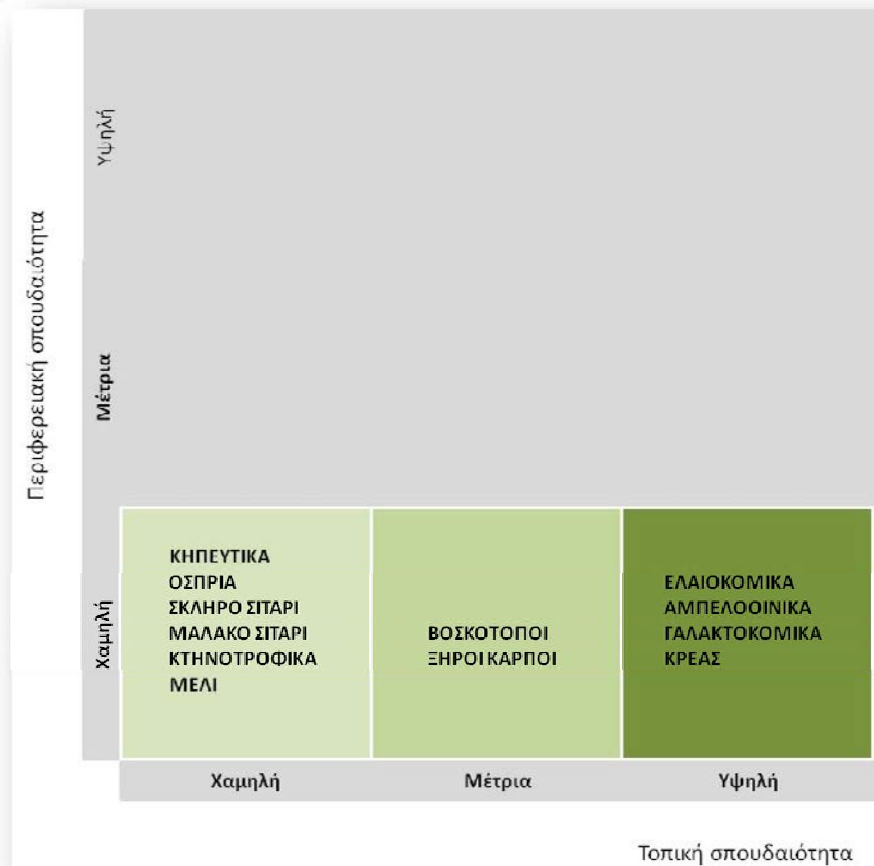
Περιφερειακή σπουδαιότητα

Υψηλή

Μέτρια

Χαμηλή

ΚΗΠΕΥΤΙΚΑ
ΟΣΠΡΙΑ
ΣΚΛΗΡΟ ΣΙΤΑΡΙ
ΜΑΛΑΚΟ ΣΙΤΑΡΙ
ΚΤΗΝΟΤΡΟΦΙΚΑ
ΜΕΛΙ

ΒΟΣΚΟΤΟΠΟΙ
ΞΗΡΟΙ ΚΑΡΠΟΙ

ΕΛΑΙΟΚΟΜΙΚΑ
ΑΜΠΕΛΟΟΙΝΙΚΑ
ΓΑΛΑΚΤΟΚΟΜΙΚΑ
ΚΡΕΑΣ

Χαμηλή

Μέτρια

Υψηλή

Τοπική σπουδαιότητα